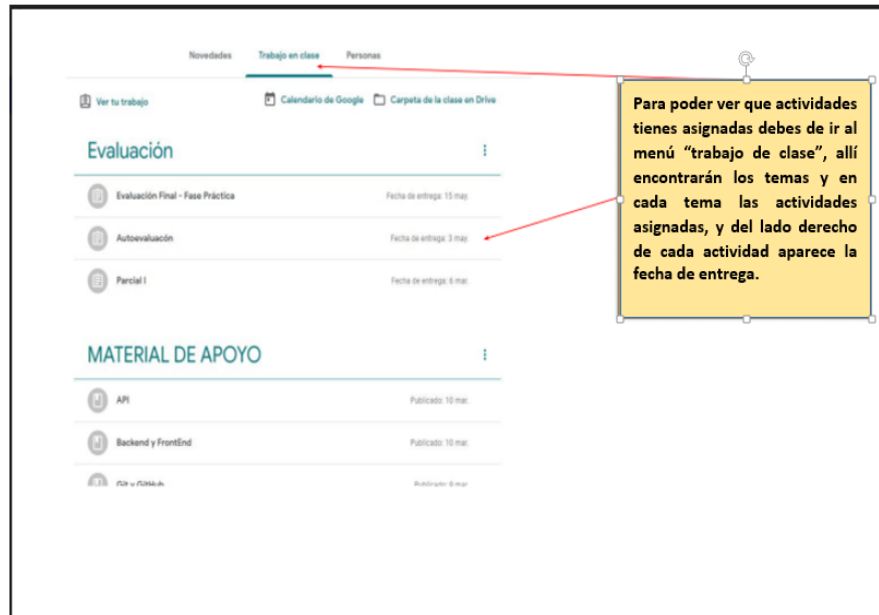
Novedades Trabajo en clase Personas

Ver tu trabajo

Calendario de Google

Carpeta de la clase en Drive

Evaluación

Evaluación Final - Fase Práctica

Fecha de entrega: 15 may.

Autoevaluacón

Fecha de entrega: 3 may.

Parcial I

Fecha de entrega: 6 mar.

MATERIAL DE APOYO

API

Publicado: 10 mar.

Backend y FrontEnd

Publicado: 10 mar.

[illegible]

Para poder ver que actividades tienes asignadas debes de ir al menú "trabajo de clase", allí encontrarán los temas y en cada tema las actividades asignadas, y del lado derecho de cada actividad aparece la fecha de entrega.